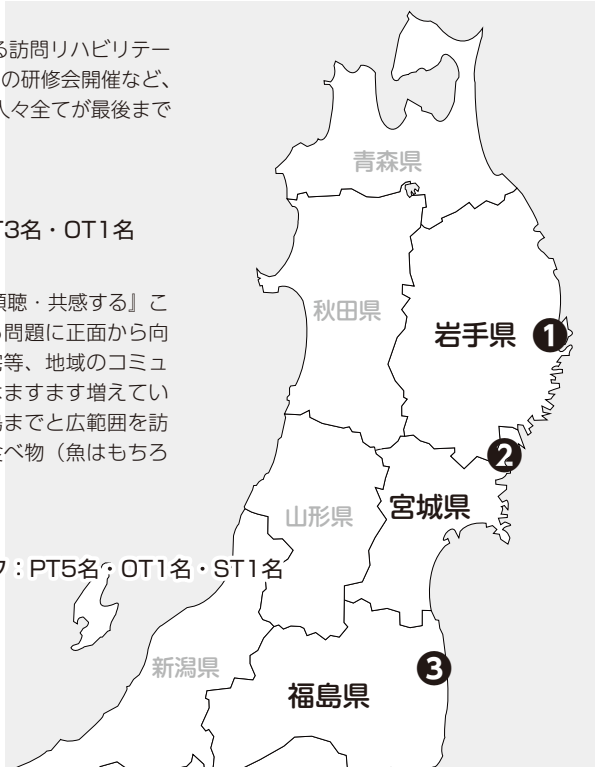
る訪問リハビリテーの研修会開催など、人々全てが最後まで

青森県

T3名・OT1名

傾聴・共感する』こ問題に正面から向等、地域のコミュはますます増えていまでと広範囲を訪べ物（魚はもちろ

秋田県

岩手県 ❶

❷

山形県

宮城県

フ：PT5名・OT1名・ST1名

新潟県

❸

福島県